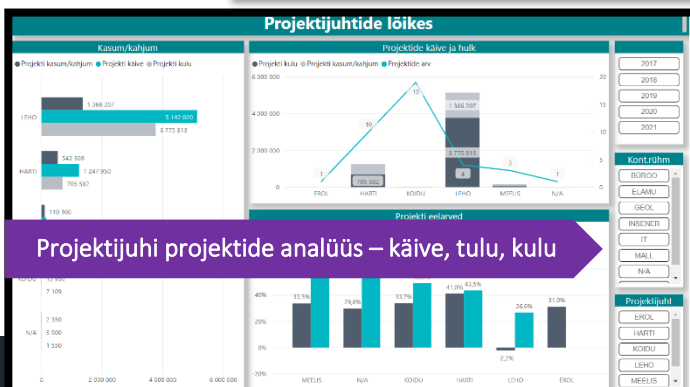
Projektijuhtide lõikes

Kasum/kahjum

Projekti kasum/kahjum Projekti käive Projekti kulu

LEHO

1 366 207

5 140 020

3 773 813

HARTI

542 369

1 247 950

705 582

110 900

KOIDU

7 109

N/A

2 350

3 000

1 150

0

2 000 000

4 000 000

6 000 000

Projektide käive ja hulk

Projekti kulu Projekti kasum/kahjum Projektide arv

6 000 000

4 000 000

2 000 000

0

20

15

10

5

0

1

10

19

1 366 207

3 773 813

4

705 582

3

1

EROL

HARTI

KOIDU

LEHO

MEELIS

N/A

Projekti eelarved

Projektijuhi projektide analüüs – käive, tulu, kulu

40%

20%

0%

-20%

33,5%

29,6%

33,7%

41,0%

43,5%

-2,2%

26,0%

31,0%

MEELIS

N/A

KOIDU

HARTI

LEHO

EROL

2017

2018

2019

2020

2021

Kont.rühm

BÜROO

ELAMU

GEOL

INSENER

IT

MALL

N/A

Projektijuht

EROL

HARTI

KOIDU

LEHO

MEELIS